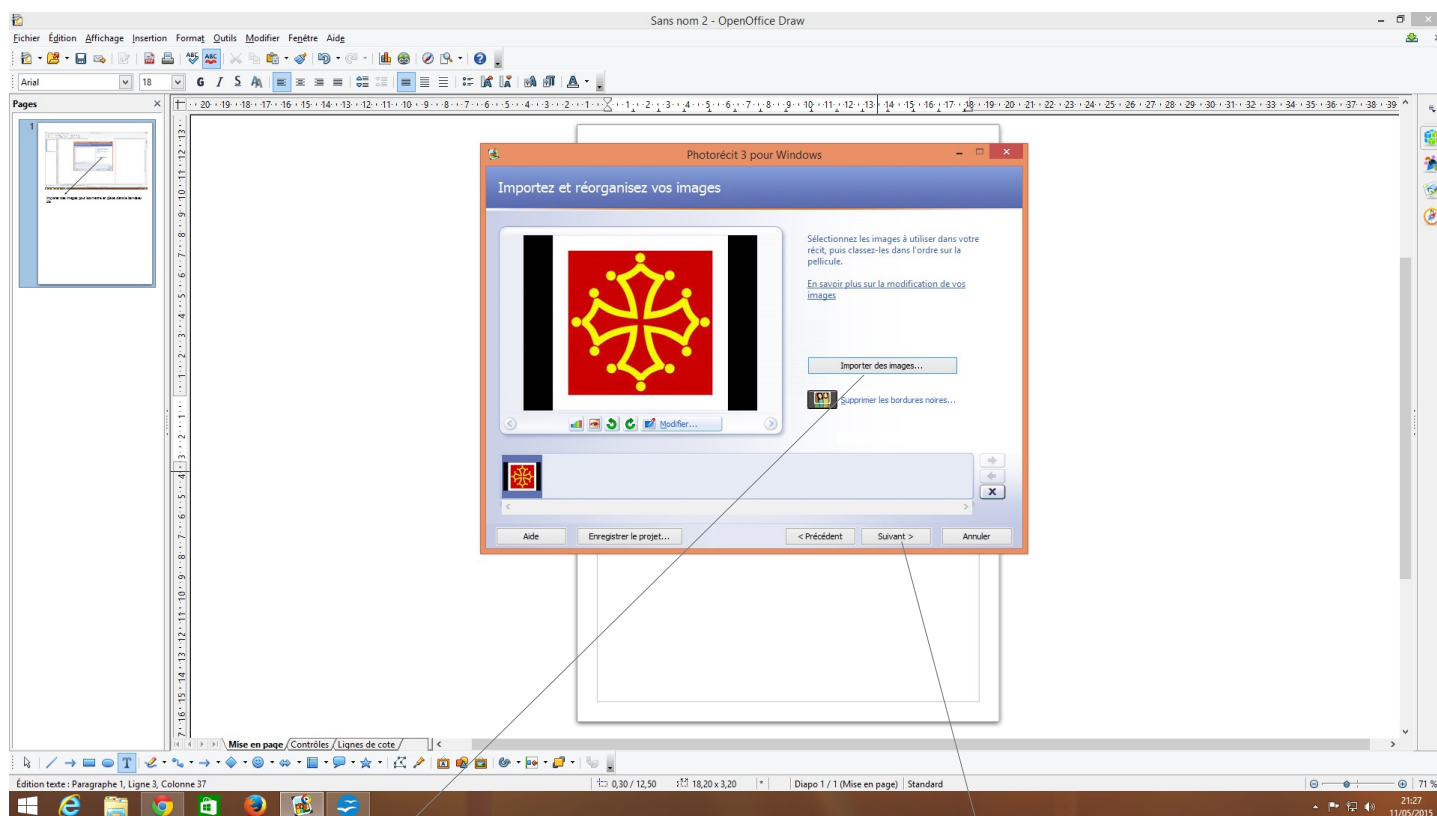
Sans nom 2 - OpenOffice Draw

Fichier Édition Affichage Insertion Format Outils Modifier Fenêtre Aide

Arial 18

Pages

Importer des images pour les mettre et place dans le bandeau

Photorécit 3 pour Windows

Importez et réorganisez vos images

Sélectionnez les images à utiliser dans votre récit, puis classez-les dans l'ordre sur la pellicule.

En savoir plus sur la modification de vos images

Importer des images...

Supprimer les bordures noires...

Modifier...

Aide

Enregistrer le projet...

< Précédent

Suivant >

Annuler

Mise en page Contrôles Lignes de cote

Édition texte : Paragraphe 1, Ligne 3, Colonne 37

0,30 / 12,50

18,20 x 3,20

Diapo 1 / 1 (Mise en page) Standard

71 %

21:27
11/05/2015